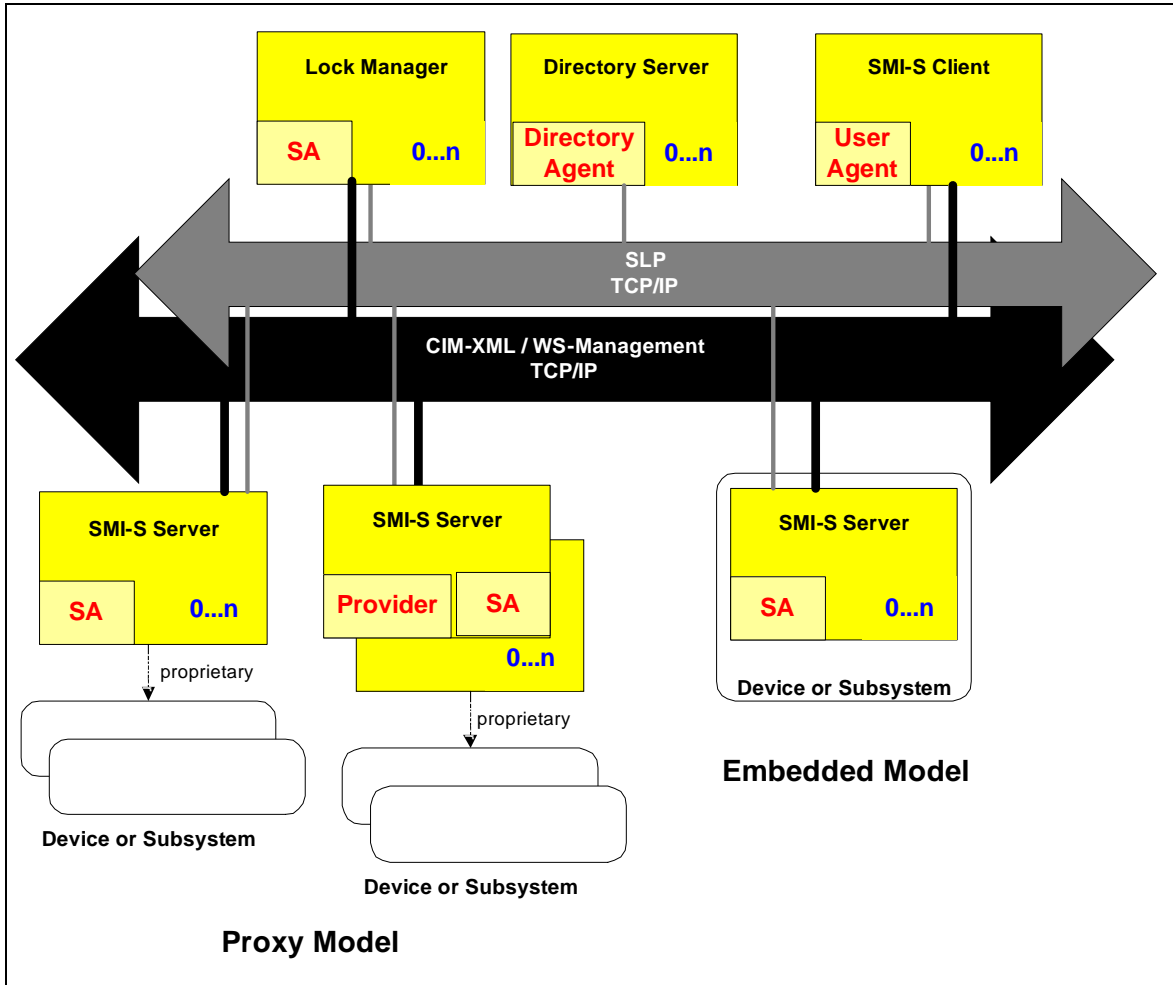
Lock Manager

SA

0...n

Directory Server

Directory Agent

0...n

SMI-S Client

User Agent

0...n

SLP
TCP/IP

CIM-XML / WS-Management
TCP/IP

SMI-S Server

SA

0...n

proprietary

Device or Subsystem

SMI-S Server

Provider

SA

0...n

proprietary

Device or Subsystem

SMI-S Server

SA

0...n

Device or Subsystem

Embedded Model

Proxy Model